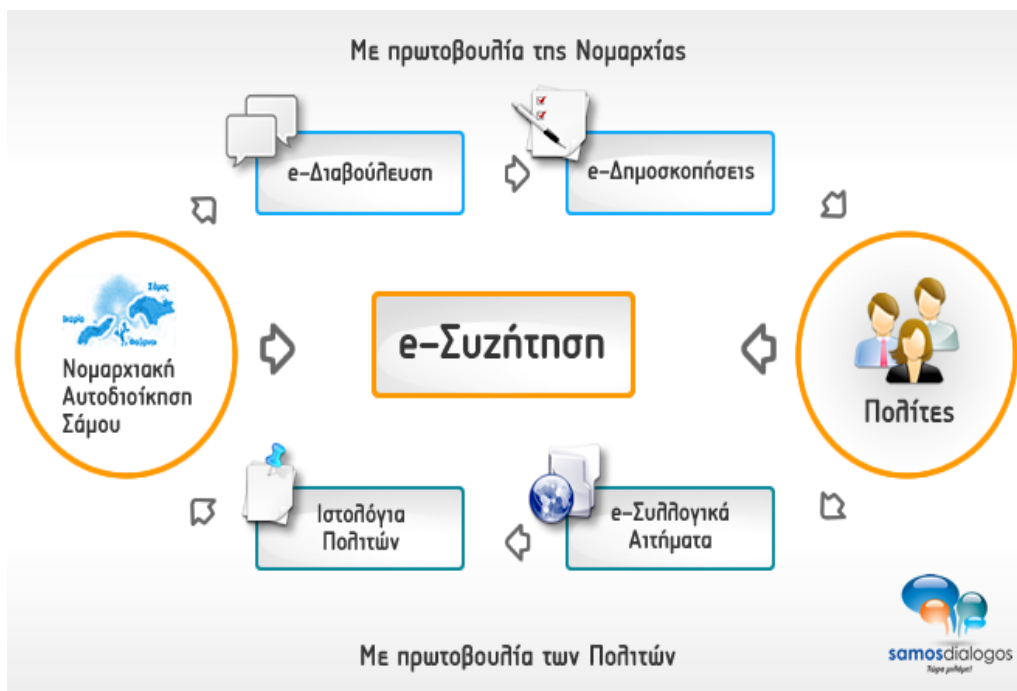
Με πρωτοβουλία της Νομαρχίας

e-Διαβούλευση

e-Δημοσκοπήσεις

Ικαρία
Σάμος
Φούρνοι

Νομαρχιακή Αυτοδιοίκηση Σάμου

e-Συζήτηση

Πολίτες

Ιστολόγια Πολιτών

e-Συλλογικά Αιτήματα

samosdialogos
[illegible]

Με πρωτοβουλία των Πολιτών